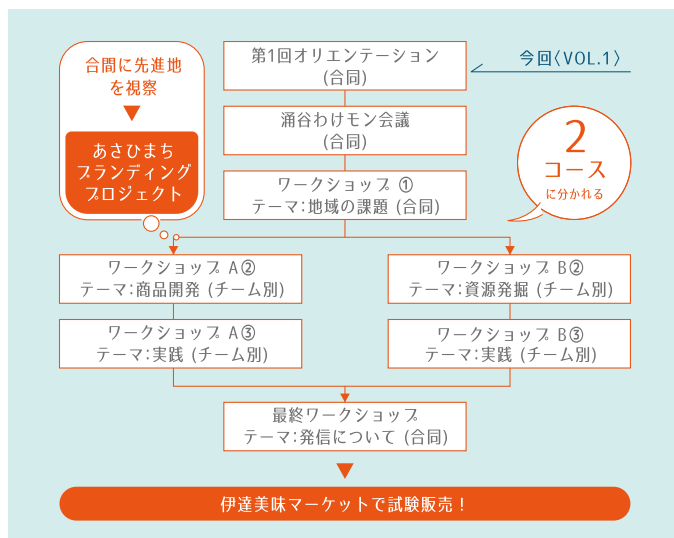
合間に先進地を視察
▼
あさひまちブランディングプロジェクト

第1回オリエンテーション
(合同)

今回〈VOL.1〉

涌谷わけモン会議
(合同)

2
コース
に分かれる

ワークショップ ①
テーマ:地域の課題 (合同)

ワークショップ A②
テーマ:商品開発 (チーム別)

ワークショップ B②
テーマ:資源発掘 (チーム別)

ワークショップ A③
テーマ:実践 (チーム別)

ワークショップ B③
テーマ:実践 (チーム別)

最終ワークショップ
テーマ:発信について (合同)

▼

伊達美味マーケットで試験販売!